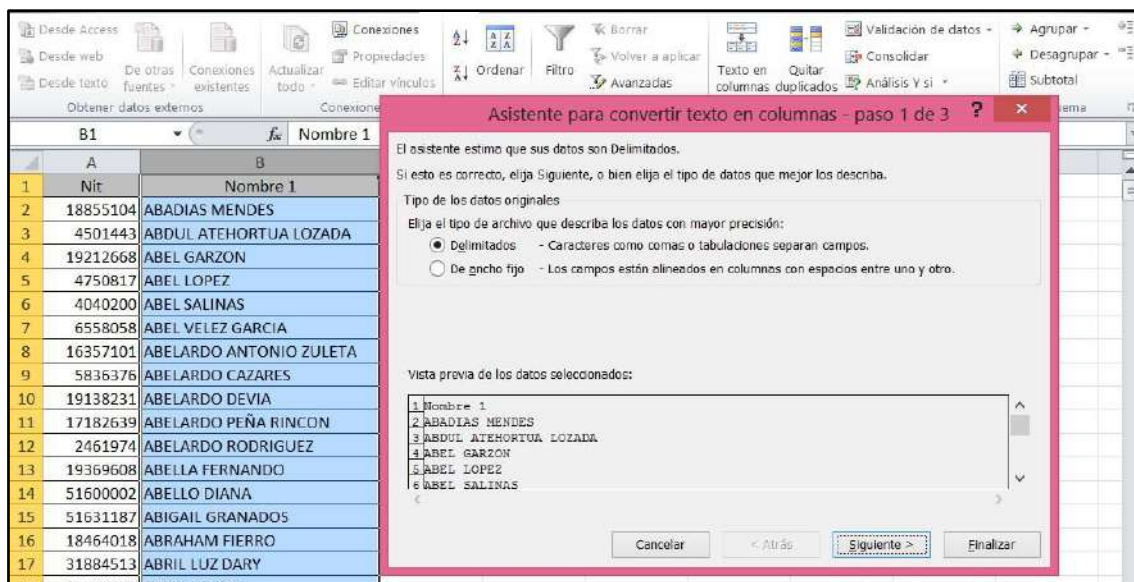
Desde Access
Desde web
Desde texto
De otras fuentes
Conexiones existentes
Obtener datos externos
Actualizar todo
Conexiones
Propiedades
Editar vínculos
Conexiones
Ordenar
Filtro
Borrar
Volver a aplicar
Avanzadas
Texto en columnas
Quitar duplicados
Validación de datos
Consolidar
Análisis Y si
Agrupar
Desagrupar
Subtotal
B1
Nombre 1

| | A | B |
|---|---|---|
| 1 | Nit | Nombre 1 |
| 2 | 18855104 | ABADIAS MENDES |
| 3 | 4501443 | ABDUL ATEHORTUA LOZADA |
| 4 | 19212668 | ABEL GARZON |
| 5 | 4750817 | ABEL LOPEZ |
| 6 | 4040200 | ABEL SALINAS |
| 7 | 6558058 | ABEL VELEZ GARCIA |
| 8 | 16357101 | ABELARDO ANTONIO ZULETA |
| 9 | 5836376 | ABELARDO CAZARES |
| 10 | 19138231 | ABELARDO DEVIA |
| 11 | 17182639 | ABELARDO PEÑA RINCON |
| 12 | 2461974 | ABELARDO RODRIGUEZ |
| 13 | 19369608 | ABELLA FERNANDO |
| 14 | 51600002 | ABELLO DIANA |
| 15 | 51631187 | ABIGAIL GRANADOS |
| 16 | 18464018 | ABRAHAM FIERRO |
| 17 | 31884513 | ABRIL LUZ DARY |

Asistente para convertir texto en columnas - paso 1 de 3

El asistente estimó que sus datos son Delimitados.

Si esto es correcto, elija Siguiente, o bien elija el tipo de datos que mejor los describa.

Tipo de los datos originales

Elija el tipo de archivo que describa los datos con mayor precisión:

Delimitados - Caracteres como comas o tabulaciones separan campos.

De ancho fijo - Los campos están alineados en columnas con espacios entre uno y otro.

Vista previa de los datos seleccionados:

1 Nombre 1
2 ABADIAS MENDES
3 ABDUL ATEHORTUA LOZADA
4 ABEL GARZON
5 ABEL LOPEZ
6 ABEL SALINAS

Cancelar
< Atrás
Siguiente >
Finalizar